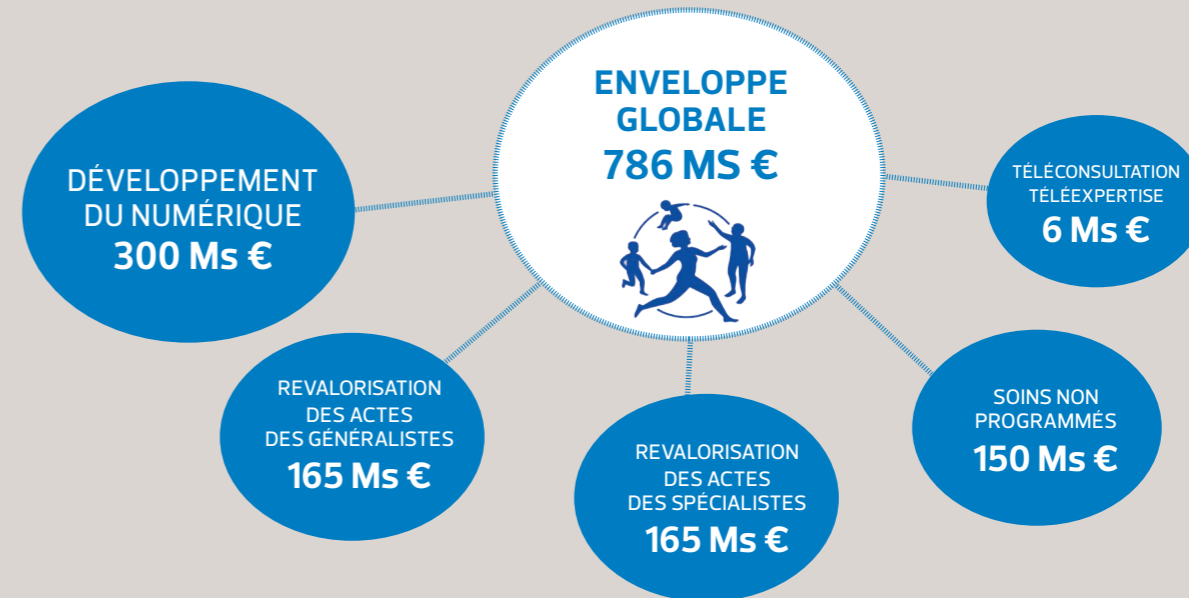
ENVELOPPE GLOBALE
786 MS €

DÉVELOPPEMENT DU NUMÉRIQUE
300 Ms €

TÉLÉCONSULTATION TÉLÉEXPERTISE
6 Ms €

REVALORISATION DES ACTES DES GÉNÉRALISTES
165 Ms €

REVALORISATION DES ACTES DES SPÉCIALISTES
165 Ms €

SOINS NON PROGRAMMÉS
150 Ms €